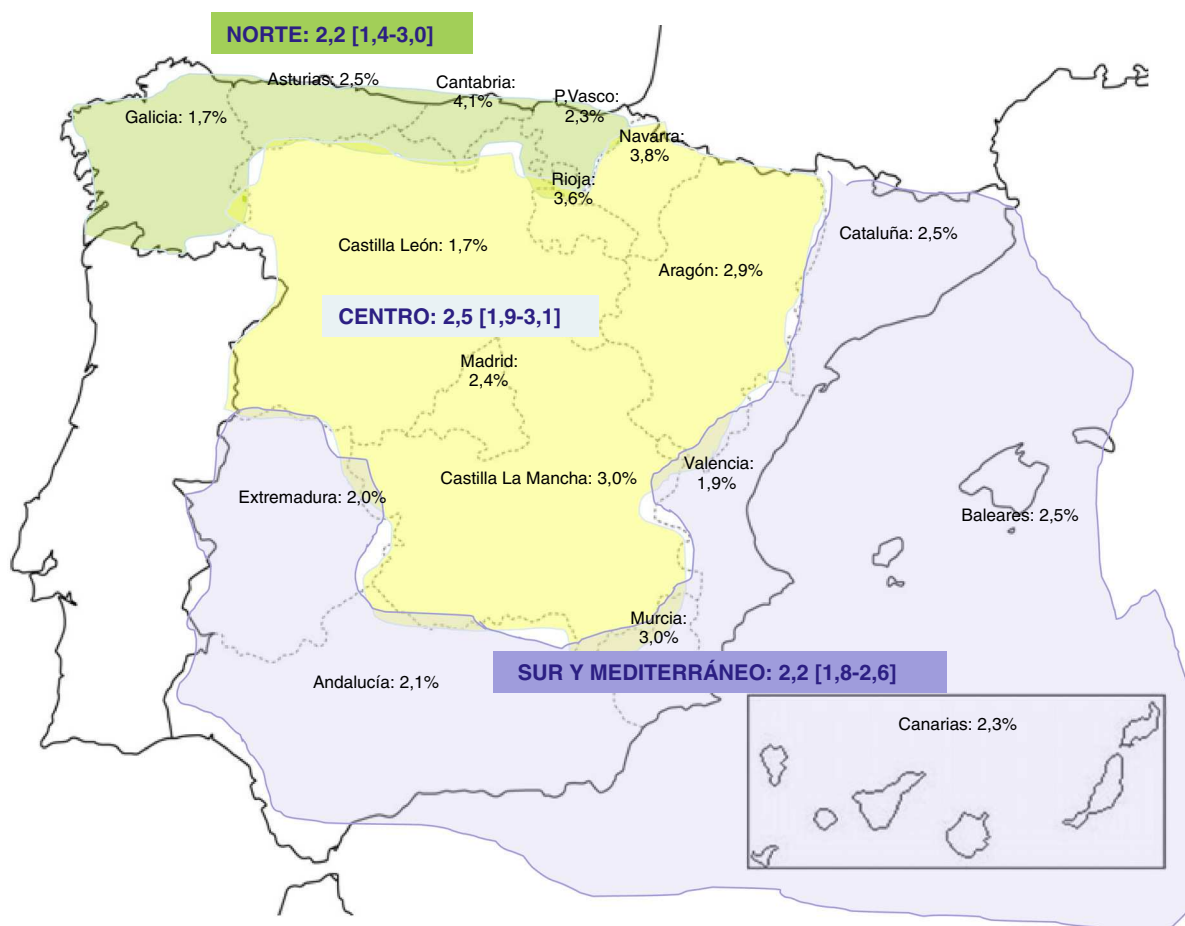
NORTE: 2,2 [1,4-3,0]

Asturias: 2,5%

Cantabria: 4,1%

P.Vasco: 2,3%

Galicia: 1,7%

Navarra: 3,8%

Rioja: 3,6%

Castilla León: 1,7%

Cataluña: 2,5%

Aragón: 2,9%

CENTRO: 2,5 [1,9-3,1]

Madrid: 2,4%

Valencia: 1,9%

Castilla La Mancha: 3,0%

Extremadura: 2,0%

Baleares: 2,5%

Murcia: 3,0%

SUR Y MEDITERRÁNEO: 2,2 [1,8-2,6]

Andalucía: 2,1%

Canarias: 2,3%